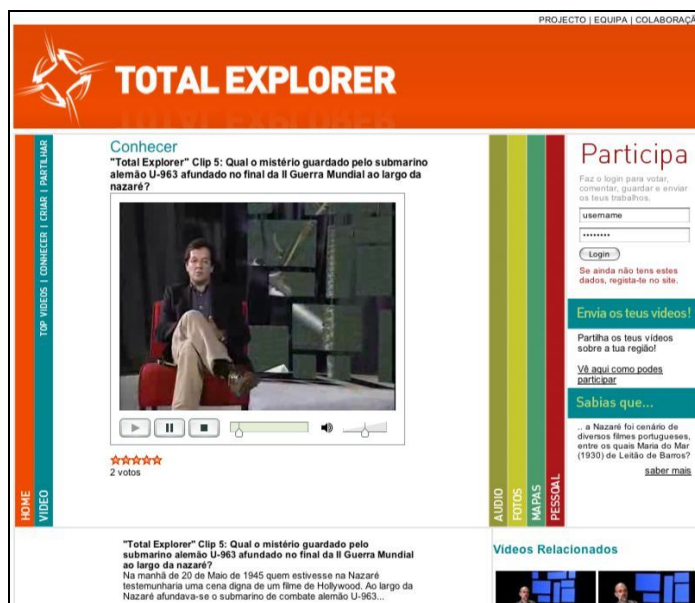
PROJECTO | EQUIPA | COLABORAÇ

TOTAL EXPLORER

HOME
VIDEO

TOP VIDEOS | CONHECER | CRIAR | PARTILHAR

Conhecer

"Total Explorer" Clip 5: Qual o mistério guardado pelo submarino alemão U-963 afundado no final da II Guerra Mundial ao largo da nazaré?

2 votos

AUDIO
FOTOS
MAPAS
PESSOAL

Participa

Faz o login para votar, comentar, guardar e enviar os teus trabalhos.

username

Login

Se ainda não tens estes dados, regista-te no site.

Envia os teus vídeos!

Partilha os teus vídeos sobre a tua região!

Vê aqui como podes participar

Sabias que...

.. a Nazaré foi cenário de diversos filmes portugueses, entre os quais Maria do Mar (1930) de Leitão de Barros?

saber mais

"Total Explorer" Clip 5: Qual o mistério guardado pelo submarino alemão U-963 afundado no final da II Guerra Mundial ao largo da nazaré?

Na manhã de 20 de Maio de 1945 quem estivesse na Nazaré testemunharia uma cena digna de um filme de Hollywood. Ao largo da Nazaré afundava-se o submarino de combate alemão U-963...

Vídeos Relacionados